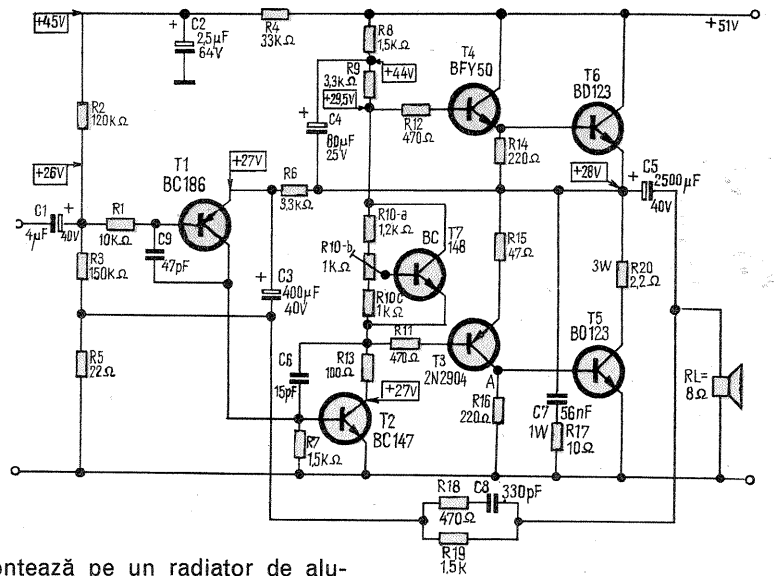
+45V
+ C2 2,5μF 64V
R4 33KΩ
R8 1,5KΩ
R9 3,3KΩ
+44V
T4 BFY50
+51V
T6 BD123
R2 120KΩ
+29,5V
+ C4 80μF 25V
R12 470Ω
R14 220Ω
+26V
T1 BC186
+27V
R6 3,3KΩ
+28V
+ C5 2500μF 40V
C1 4μF 40V
R1 10KΩ
C9 47pF
R10-a 1,2KΩ
R10-b 1KΩ
BC T7 148
R15 47Ω
R3 150KΩ
+ C3 400μF 40V
R10c 1KΩ
3W
R20 2,2Ω
R11 470Ω
T5 BD123
R5 22Ω
C6 15pF
R13 100Ω
+27V
T3 2N2904
A
RL= 8Ω
R16 220Ω
C7 56nF 1W
R17 10Ω
R7 1,5KΩ
T2 BC147
R18 470Ω
C8 330pF
R19 1,5K
ontează pe un radiator de alu-